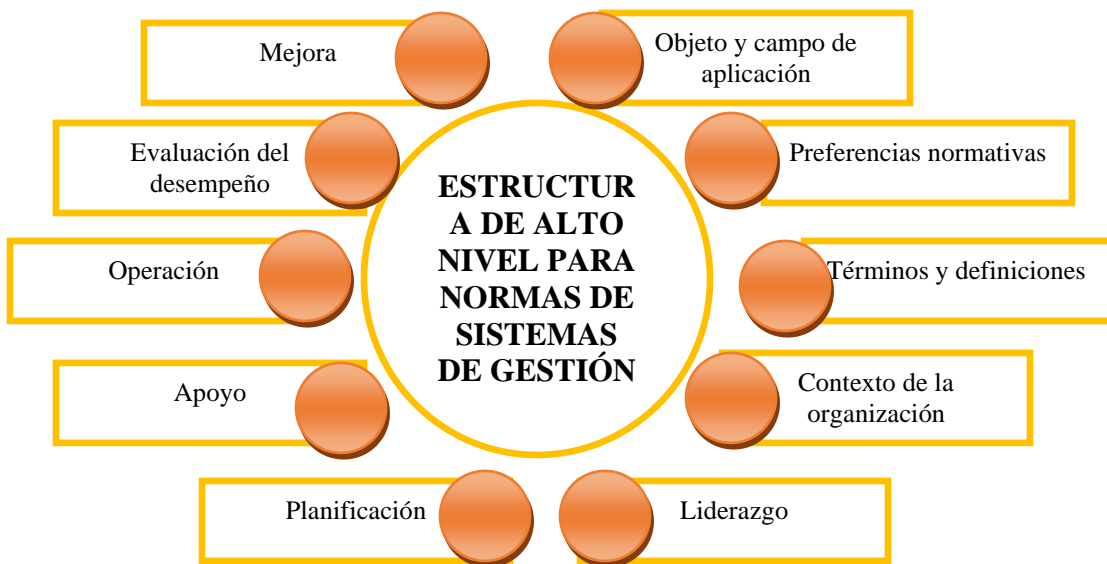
ESTRUCTURA DE ALTO NIVEL PARA NORMAS DE SISTEMAS DE GESTIÓN

Objeto y campo de aplicación

Preferencias normativas

Términos y definiciones

Contexto de la organización

Liderazgo

Planificación

Apoyo

Operación

Evaluación del desempeño

Mejora